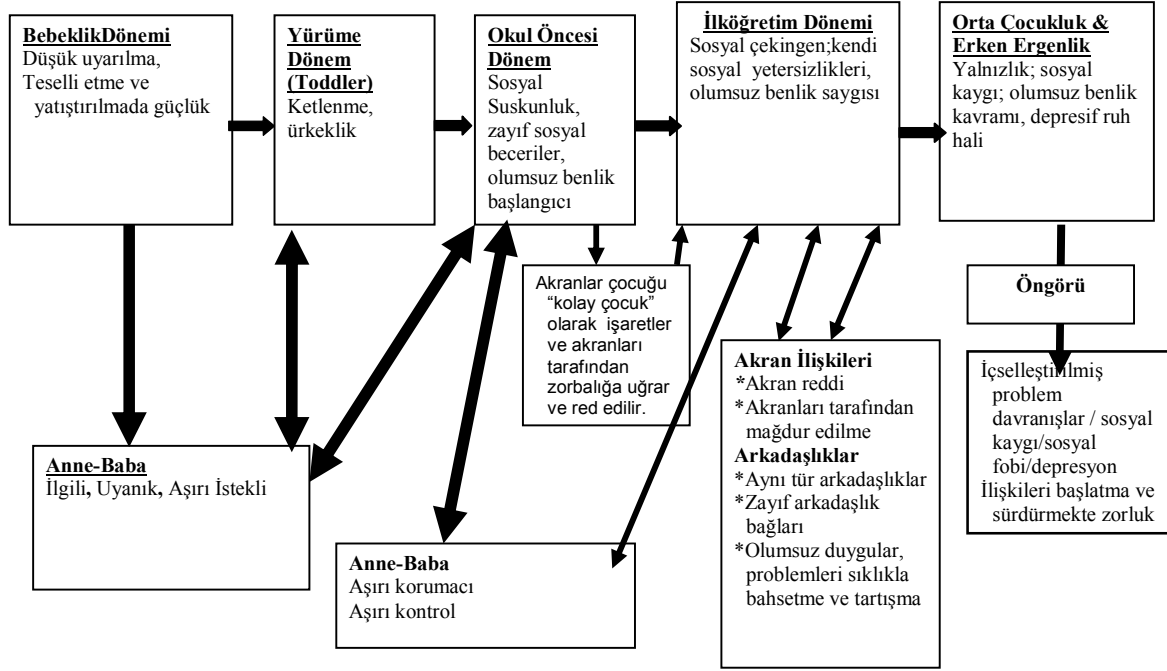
BebeklikDönemi
Düşük uyarılma, Teselli etme ve yatıştırılmada güçlük

Yürüme Dönem (Toddler)
Ketlenme, ürkeklik

Okul Öncesi Dönem
Sosyal Suskunluk, zayıf sosyal beceriler, olumsuz benlik başlangıcı

İlköğretim Dönemi
Sosyal çekingen;kendi sosyal yetersizlikleri, olumsuz benlik saygısı

Orta Çocukluk & Erken Ergenlik
Yalnızlık; sosyal kaygı; olumsuz benlik kavramı, depresif ruh hali

Akranlar çocuğu "kolay çocuk" olarak işaretler ve akranları tarafından zorbalığa uğrar ve red edilir.

Öngörü

İçselleştirilmiş problem davranışlar / sosyal kaygı/sosyal fobi/depresyon
İlişkileri başlatma ve sürdürmekte zorluk

Akran İlişkileri
*Akran reddi
*Akranları tarafından mağdur edilme
Arkadaşlıklar
*Aynı tür arkadaşlıklar
*Zayıf arkadaşlık bağları
*Olumsuz duygular, problemleri sıklıkla bahsetme ve tartışma

Anne-Baba
İlgili, Uyanık, Aşırı İstekli

Anne-Baba
Aşırı korumacı
Aşırı kontrol